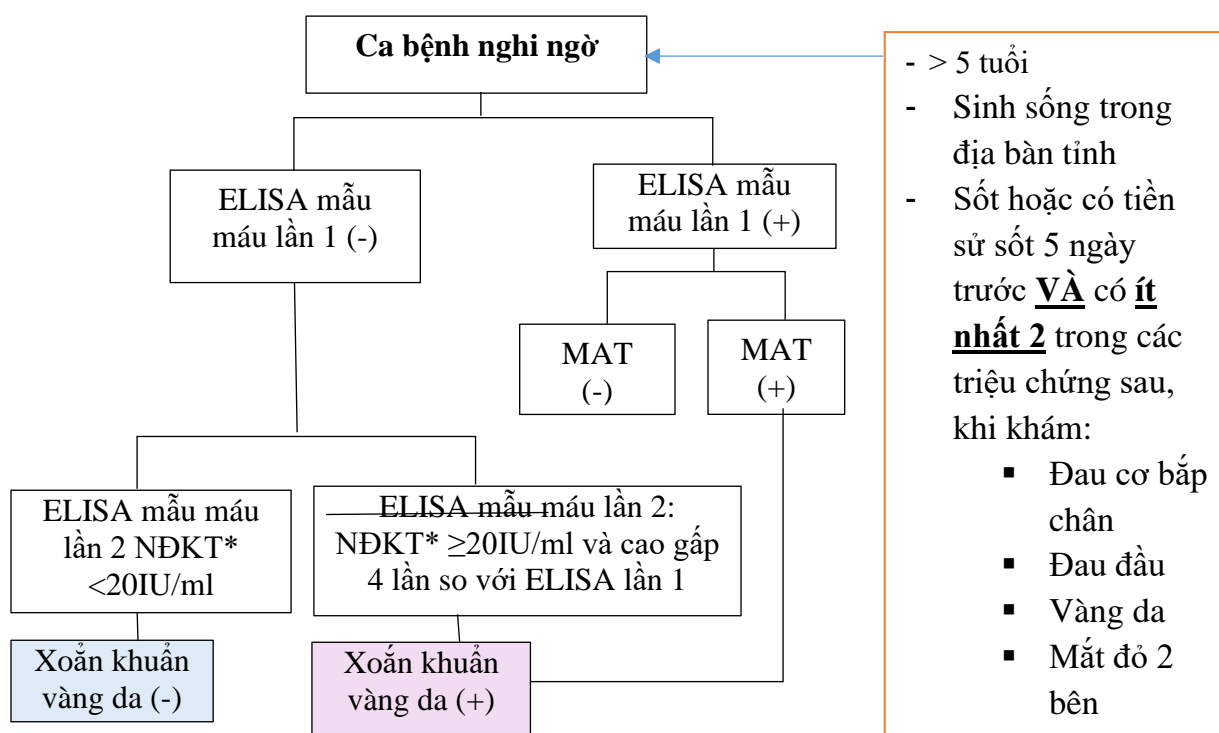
Ca bệnh nghi ngờ

ELISA mẫu máu lần 1 (-)

ELISA mẫu máu lần 1 (+)

MAT (-)

MAT (+)

ELISA mẫu máu lần 2 NĐKT* <20IU/ml

ELISA mẫu máu lần 2: NĐKT* ≥20IU/ml và cao gấp 4 lần so với ELISA lần 1

Xoắn khuẩn vàng da (-)

Xoắn khuẩn vàng da (+)

- > 5 tuổi
- Sinh sống trong địa bàn tỉnh
- Sốt hoặc có tiền sử sốt 5 ngày trước **VÀ** có **ít nhất 2** trong các triệu chứng sau, khi khám:
  - Đau cơ bắp chân
  - Đau đầu
  - Vàng da
  - Mắt đỏ 2 bên